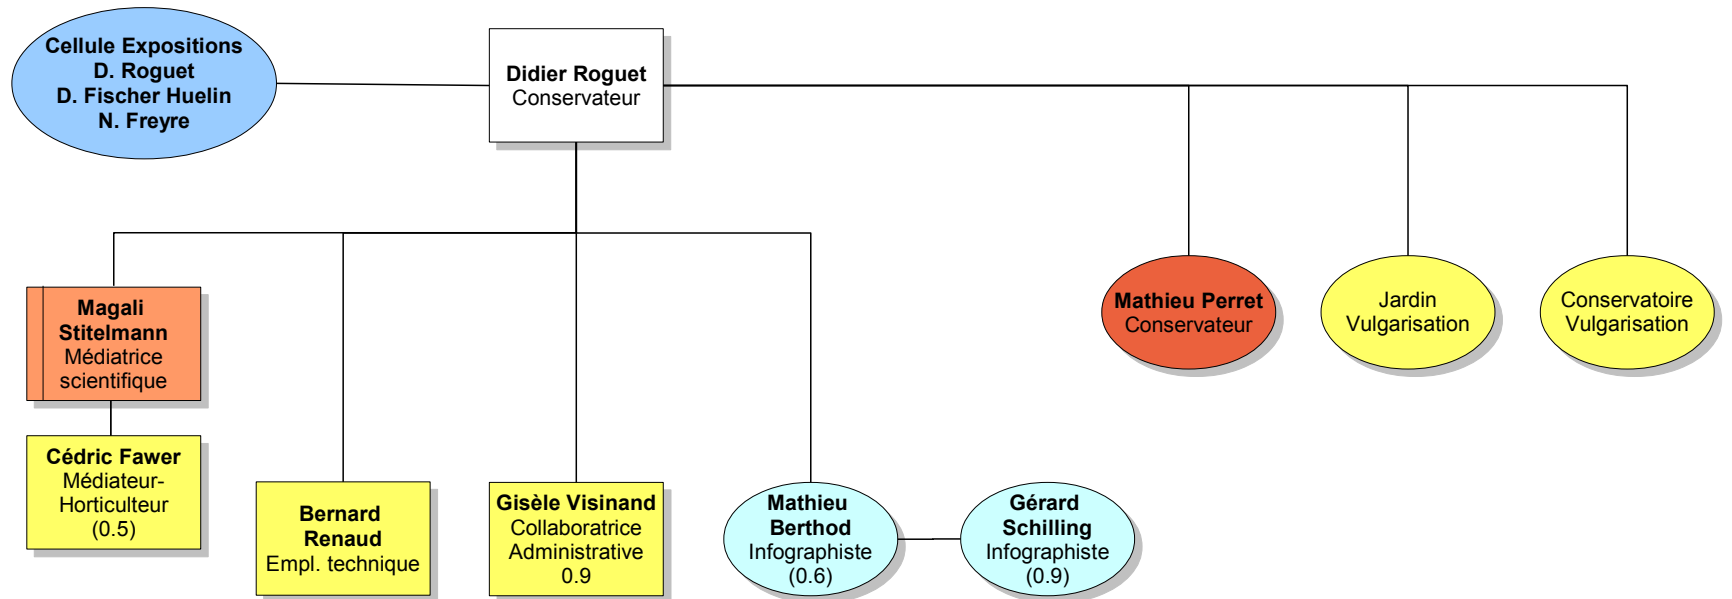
Cellule Expositions
D. Roguet
D. Fischer Huelin
N. Freyre

Didier Roguet
Conservateur

Mathieu Perret
Conservateur

Jardin
Vulgarisation

Conservatoire
Vulgarisation

Magali
Stitelmann
Médiatrice
scientifique

Cédric Fawer
Médiateur-
Horticulteur
(0.5)

Bernard
Renaud
Empl. technique

Gisèle Visinand
Collaboratrice
Administrative
0.9

Mathieu
Berthod
Infographiste
(0.6)

Gérard
Schilling
Infographiste
(0.9)